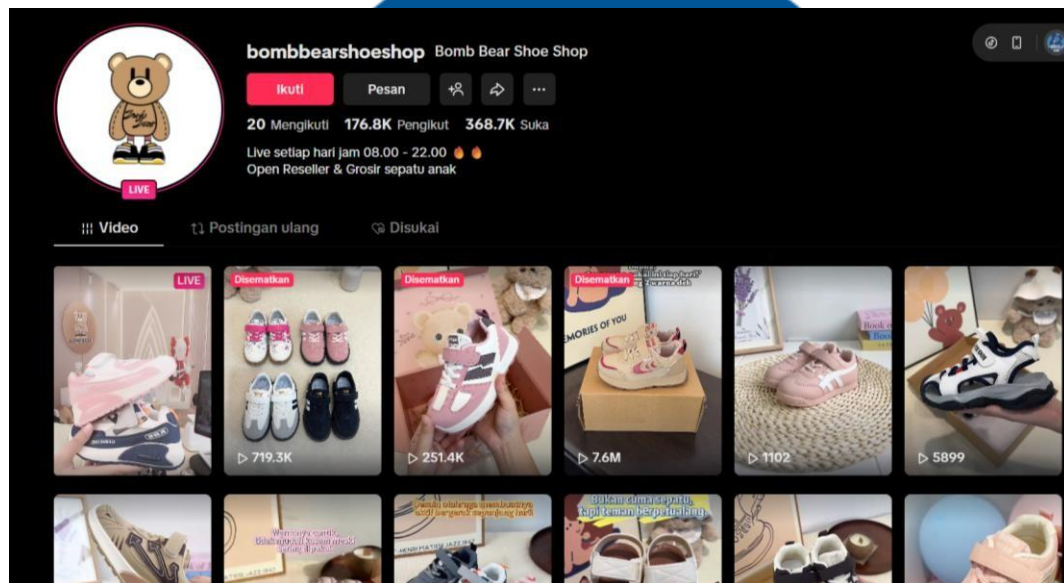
LIVE

bombbearshoeshop Bomb Bear Shoe Shop

Ikuti Pesan

20 Mengikuti 176.8K Pengikut 368.7K Suka

Live setiap hari jam 08.00 - 22.00 🔥🔥
Open Reseller & Grosir sepatu anak

Video Postingan ulang Disukai

LIVE

Disematkan

Disematkan

Disematkan

MORIES OF YOU

719.3K

251.4K

7.6M

1102

5899

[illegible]

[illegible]

Bukan cuma sepatu, tapi teman berpetualang.